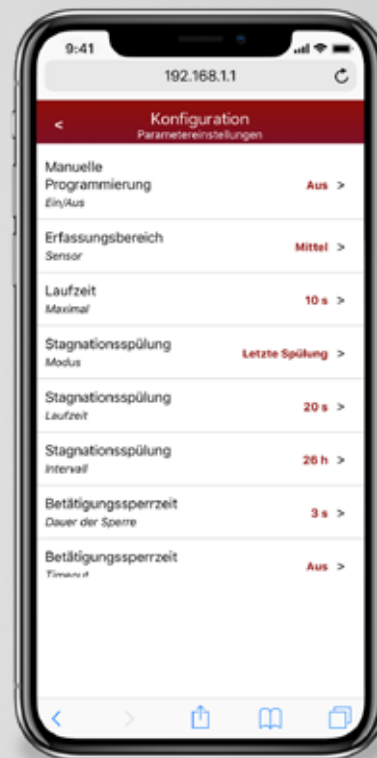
9:41

192.168.1.1

<

Konfiguration
Parametereinstellungen

Manuelle Programmierung
Ein/Aus
Aus >

Erfassungsbereich
Sensor
Mittel >

Laufzeit
Maximal
10 s >

Stagnationsspülung
Modus
Letzte Spülung >

Stagnationsspülung
Laufzeit
20 s >

Stagnationsspülung
Intervall
26 h >

Betätigungssperrzeit
Dauer der Sperre
3 s >

Betätigungssperrzeit
Timeout
Aus >